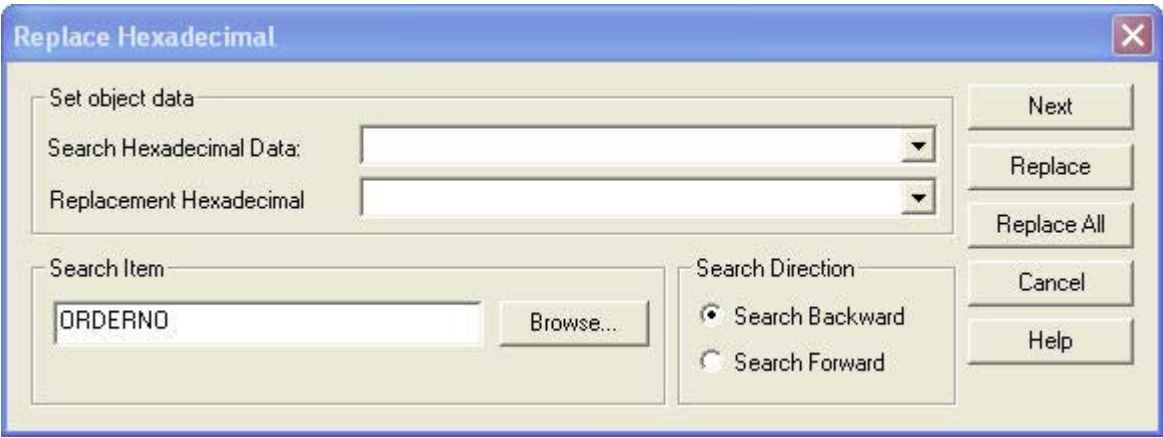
Replace Hexadecimal

Set object data

Search Hexadecimal Data:

Replacement Hexadecimal

Search Item

ORDERNO

Browse...

Search Direction

Search Backward

Search Forward

Next

Replace

Replace All

Cancel

Help